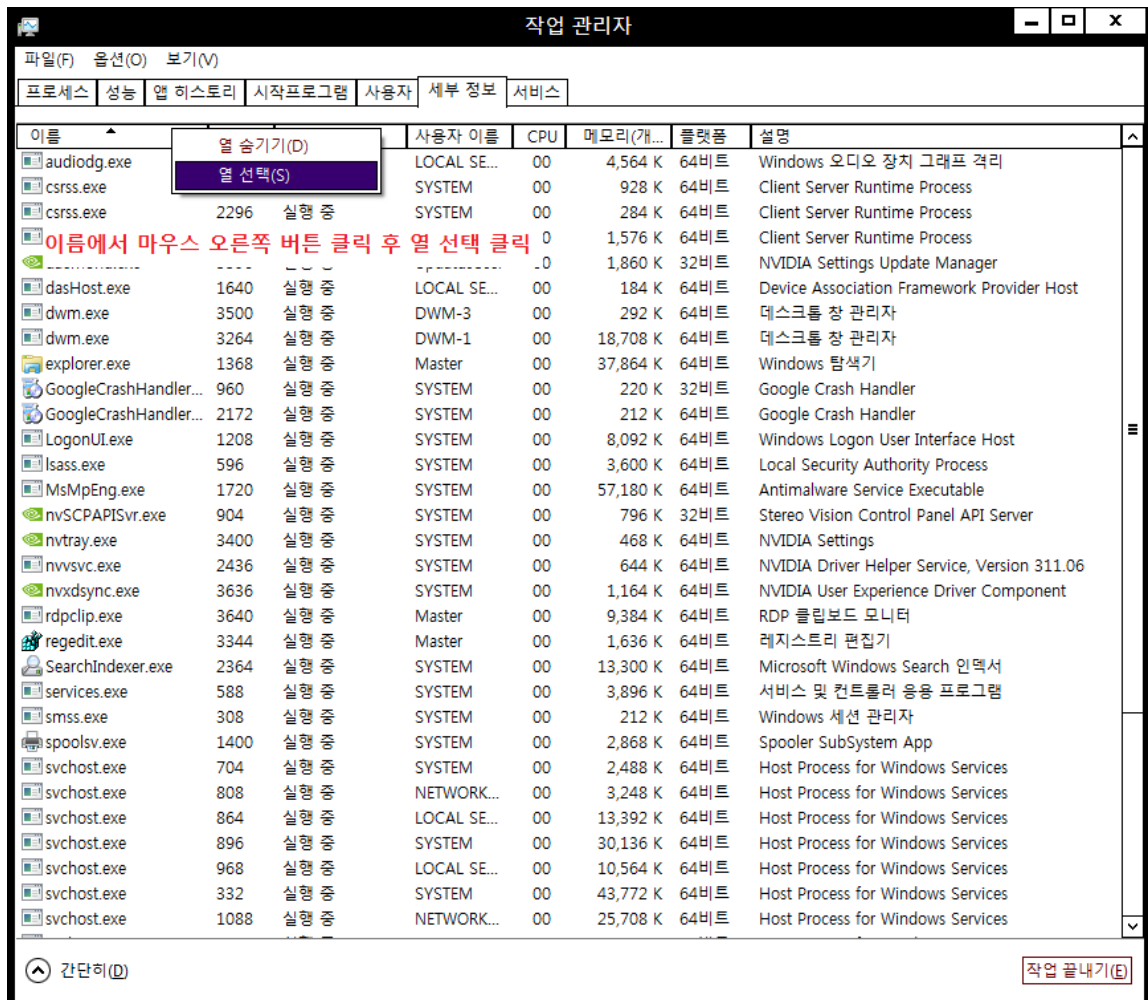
작업 관리자

파일(F) 옵션(O) 보기(V)

프로세스 | 성능 | 앱 히스토리 | 시작프로그램 | 사용자 | 세부 정보 | 서비스

열 숨기기(D)
열 선택(S)

이름에서 마우스 오른쪽 버튼 클릭 후 열 선택 클릭

| 이름 | | | 사용자 이름 | CPU | 메모리(개... | 플랫폼 | 설명 |
|---|---|---|---|---|---|---|---|
| audiodg.exe | | | LOCAL SE... | 00 | 4,564 K | 64비트 | Windows 오디오 장치 그래프 격리 |
| csrss.exe | | | SYSTEM | 00 | 928 K | 64비트 | Client Server Runtime Process |
| csrss.exe | 2296 | 실행 중 | SYSTEM | 00 | 284 K | 64비트 | Client Server Runtime Process |
| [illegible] | | | | 0 | 1,576 K | 64비트 | Client Server Runtime Process |
| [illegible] | | | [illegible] | 0 | 1,860 K | 32비트 | NVIDIA Settings Update Manager |
| dasHost.exe | 1640 | 실행 중 | LOCAL SE... | 00 | 184 K | 64비트 | Device Association Framework Provider Host |
| dwm.exe | 3500 | 실행 중 | DWM-3 | 00 | 292 K | 64비트 | 데스크톱 창 관리자 |
| dwm.exe | 3264 | 실행 중 | DWM-1 | 00 | 18,708 K | 64비트 | 데스크톱 창 관리자 |
| explorer.exe | 1368 | 실행 중 | Master | 00 | 37,864 K | 64비트 | Windows 탐색기 |
| GoogleCrashHandler... | 960 | 실행 중 | SYSTEM | 00 | 220 K | 32비트 | Google Crash Handler |
| GoogleCrashHandler... | 2172 | 실행 중 | SYSTEM | 00 | 212 K | 64비트 | Google Crash Handler |
| LogonUI.exe | 1208 | 실행 중 | SYSTEM | 00 | 8,092 K | 64비트 | Windows Logon User Interface Host |
| lsass.exe | 596 | 실행 중 | SYSTEM | 00 | 3,600 K | 64비트 | Local Security Authority Process |
| MsMpEng.exe | 1720 | 실행 중 | SYSTEM | 00 | 57,180 K | 64비트 | Antimalware Service Executable |
| nvSCPAPISvr.exe | 904 | 실행 중 | SYSTEM | 00 | 796 K | 32비트 | Stereo Vision Control Panel API Server |
| nvtray.exe | 3400 | 실행 중 | SYSTEM | 00 | 468 K | 64비트 | NVIDIA Settings |
| nvvsvc.exe | 2436 | 실행 중 | SYSTEM | 00 | 644 K | 64비트 | NVIDIA Driver Helper Service, Version 311.06 |
| nvxdsync.exe | 3636 | 실행 중 | SYSTEM | 00 | 1,164 K | 64비트 | NVIDIA User Experience Driver Component |
| rdpclip.exe | 3640 | 실행 중 | Master | 00 | 9,384 K | 64비트 | RDP 클립보드 모니터 |
| regedit.exe | 3344 | 실행 중 | Master | 00 | 1,636 K | 64비트 | 레지스트리 편집기 |
| SearchIndexer.exe | 2364 | 실행 중 | SYSTEM | 00 | 13,300 K | 64비트 | Microsoft Windows Search 인덱서 |
| services.exe | 588 | 실행 중 | SYSTEM | 00 | 3,896 K | 64비트 | 서비스 및 컨트롤러 응용 프로그램 |
| smss.exe | 308 | 실행 중 | SYSTEM | 00 | 212 K | 64비트 | Windows 세션 관리자 |
| spoolsv.exe | 1400 | 실행 중 | SYSTEM | 00 | 2,868 K | 64비트 | Spooler SubSystem App |
| svchost.exe | 704 | 실행 중 | SYSTEM | 00 | 2,488 K | 64비트 | Host Process for Windows Services |
| svchost.exe | 808 | 실행 중 | NETWORK... | 00 | 3,248 K | 64비트 | Host Process for Windows Services |
| svchost.exe | 864 | 실행 중 | LOCAL SE... | 00 | 13,392 K | 64비트 | Host Process for Windows Services |
| svchost.exe | 896 | 실행 중 | SYSTEM | 00 | 30,136 K | 64비트 | Host Process for Windows Services |
| svchost.exe | 968 | 실행 중 | LOCAL SE... | 00 | 10,564 K | 64비트 | Host Process for Windows Services |
| svchost.exe | 332 | 실행 중 | SYSTEM | 00 | 43,772 K | 64비트 | Host Process for Windows Services |
| svchost.exe | 1088 | 실행 중 | NETWORK... | 00 | 25,708 K | 64비트 | Host Process for Windows Services |

간단히(D)
작업 끝내기(E)